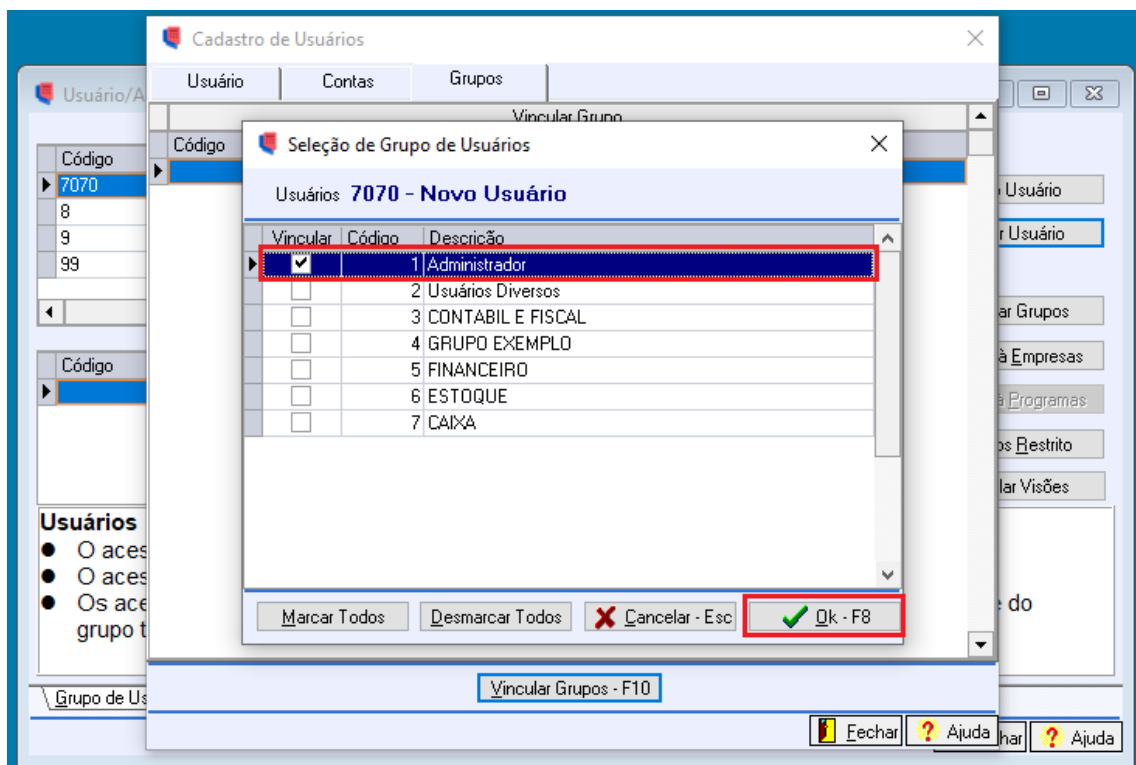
Cadastro de Usuários

Usuário | Contas | Grupos

Usuário/A

Vincular Grupo

Código

Código
7070
8
9
99

Código

Seleção de Grupo de Usuários

Usuários 7070 - Novo Usuário

| Vincular | Código | Descrição |
|---|---|---|
| ✔ | 1 | Administrador |
| | 2 | Usuários Diversos |
| | 3 | CONTABIL E FISCAL |
| | 4 | GRUPO EXEMPLO |
| | 5 | FINANCEIRO |
| | 6 | ESTOQUE |
| | 7 | CAIXA |

Marcar Todos | Desmarcar Todos | Cancelar - Esc | Ok - F8

o Usuário
r Usuário
ar Grupos
à Empresas
à Programas
os Restrito
lar Visões

Usuários
● O aces
● O aces
● Os ace
grupo t

e do

Vincular Grupos - F10

Grupo de Us

Fechar | Ajuda | har | Ajuda